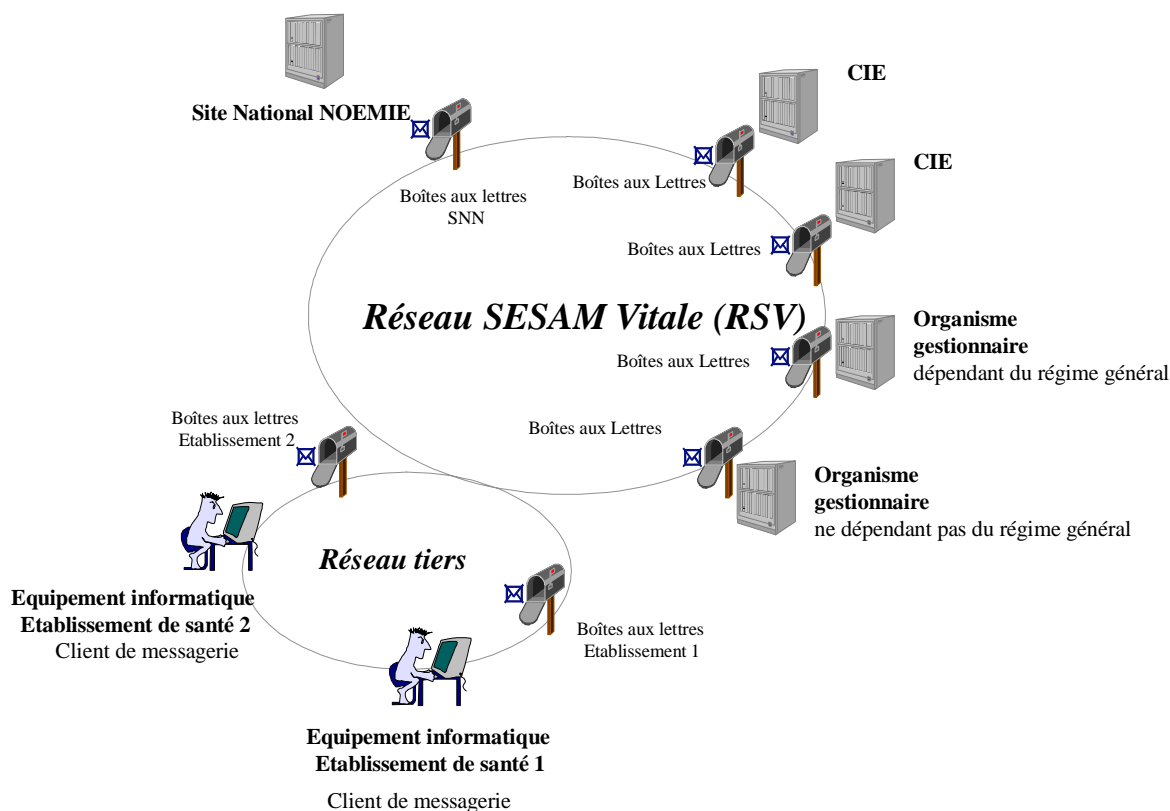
Site National NOEMIE

CIE

CIE

Boîtes aux lettres SNN

Boîtes aux Lettres

Boîtes aux Lettres

Réseau SESAM Vitale (RSV)

Organisme gestionnaire dépendant du régime général

Boîtes aux Lettres

Boîtes aux lettres Etablissement 2

Boîtes aux Lettres

Organisme gestionnaire ne dépendant pas du régime général

Réseau tiers

Equipement informatique Etablissement de santé 2
Client de messagerie

Boîtes aux lettres Etablissement 1

Equipement informatique Etablissement de santé 1
Client de messagerie